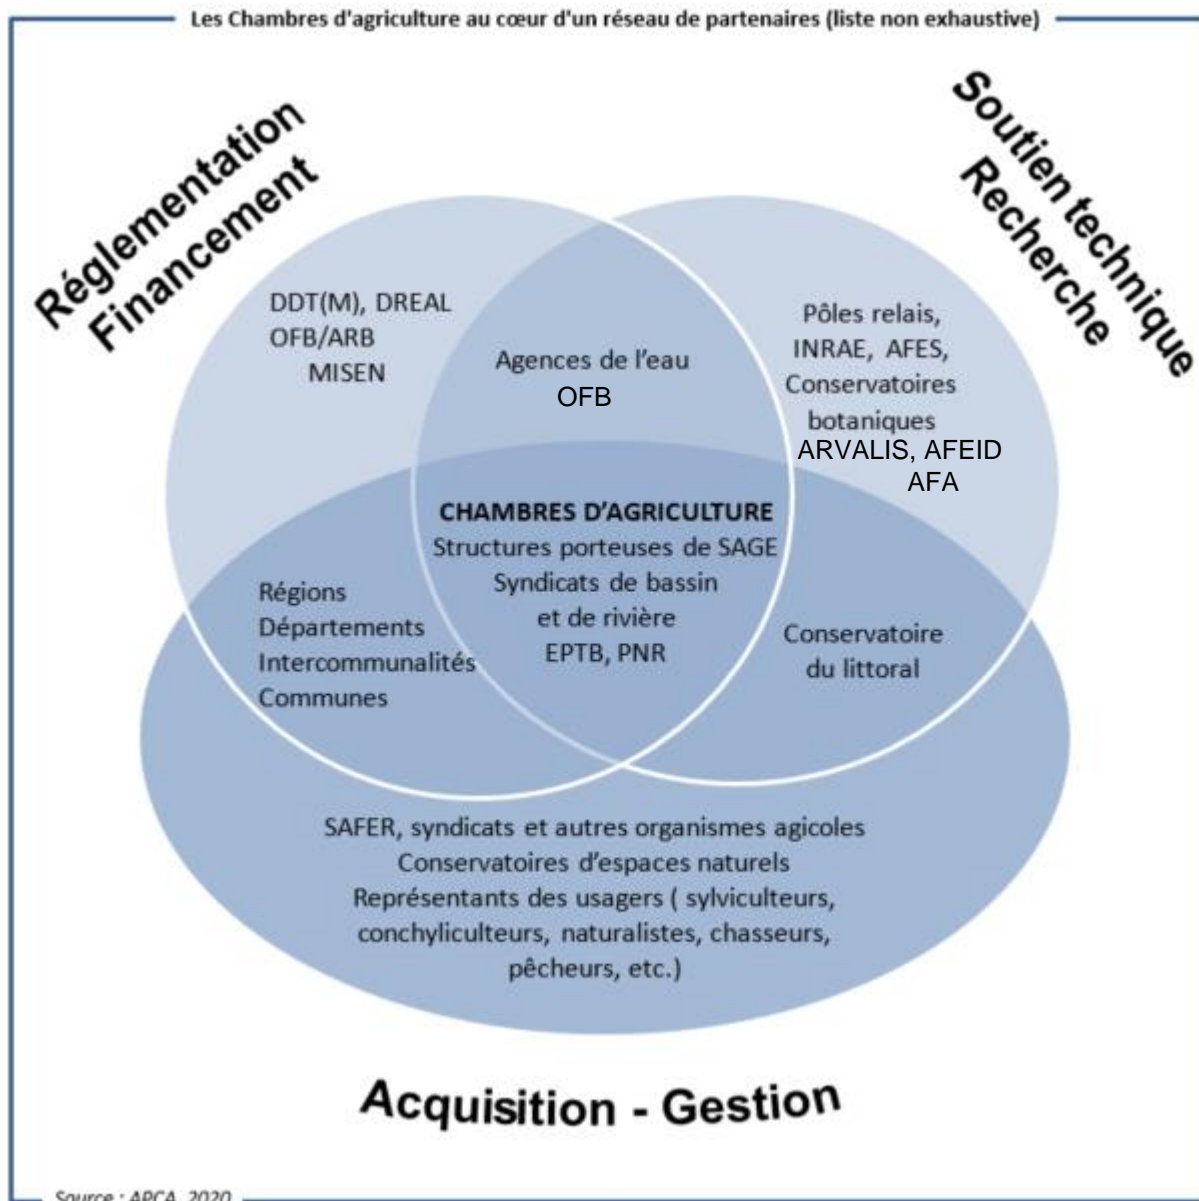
Les Chambres d'agriculture au cœur d'un réseau de partenaires (liste non exhaustive)

Réglementation
Financement

Soutien technique
Recherche

DDT(M), DREAL
OFB/ARB
MISEN

Agences de l'eau
OFB

Pôles relais,
INRAE, AFES,
Conservatoires
botaniques
ARVALIS, AFEID
AFA

CHAMBRES D'AGRICULTURE
Structures porteuses de SAGE
Syndicats de bassin
et de rivière
EPTB, PNR

Régions
Départements
Intercommunalités
Communes

Conservatoire
du littoral

SAFER, syndicats et autres organismes agicoles
Conservatoires d'espaces naturels
Représentants des usagers ( sylviculteurs,
conchyliculteurs, naturalistes, chasseurs,
pêcheurs, etc.)

Acquisition - Gestion

Source : APCA, 2020